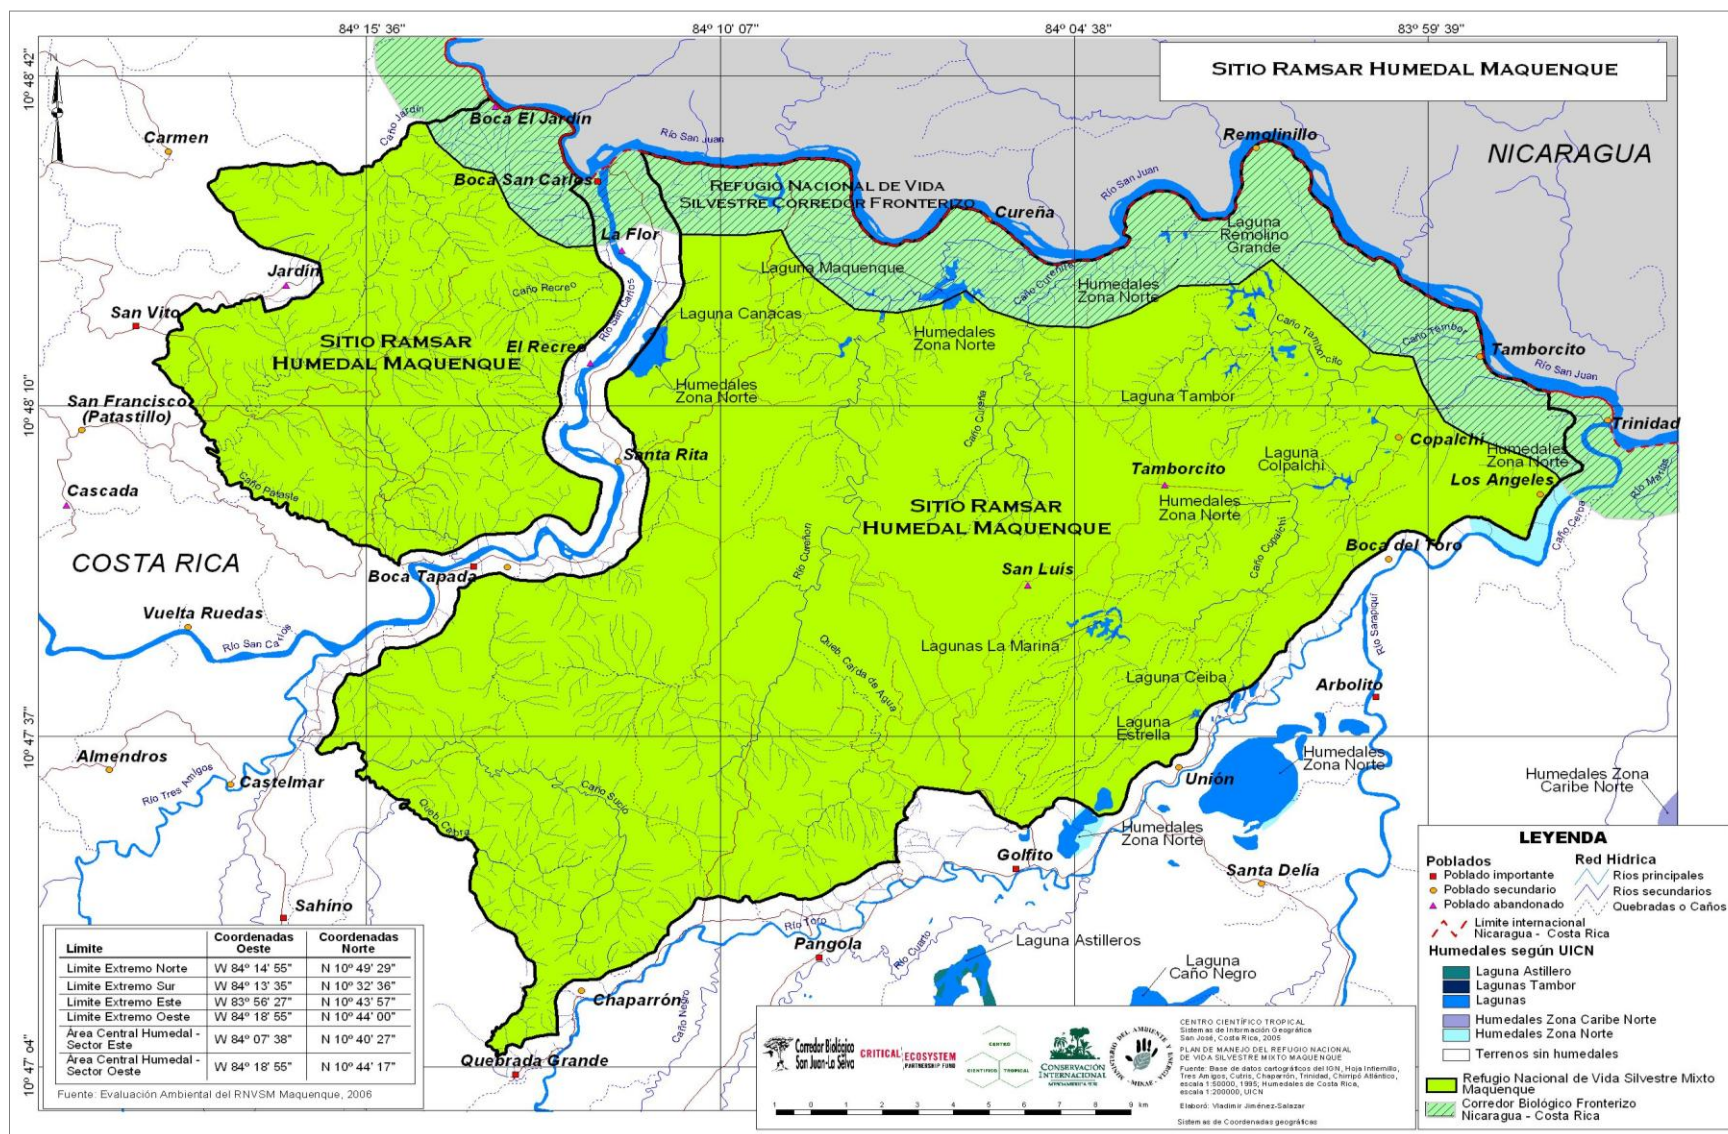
84º 15' 36''
84º 10' 07''
84º 04' 38''
83º 59' 39''

10º 48' 42''
10º 48' 10''
10º 47' 37''
10º 47' 04''

SITIO RAMSAR HUMEDAL MAQUENQUE

NICARAGUA

COSTA RICA

Carmen
Caño Jardín
Boca El Jardín
Río San Juan
Boca San Carlos
REFUGIO NACIONAL DE VIDA SILVESTRE CORREDOR FRONTERIZO
Remolinillo
Cureña
Río San Juan
Laguna Remolino Grande
La Flor
Jardín
Laguna Maquenque
Caño Recreo
Caño Cureña
Humedales Zona Norte
San Vito
Río San Carlos
Laguna Canacas
Humedales Zona Norte
Caño Tamborcito
Caño Tambor
SITIO RAMSAR HUMEDAL MAQUENQUE
El Recreo
Tamborcito
Río San Juan
Humedales Zona Norte
San Francisco (Patastillo)
Laguna Tambor
Trinidad
Caño Cureña
Copalchí
Laguna Colpalchí
Humedales Zona Norte
Santa Rita
Caño Pataste
Tamborcito
Los Angeles
Cascada
Humedales Zona Norte
Río Mar...
SITIO RAMSAR HUMEDAL MAQUENQUE
Caño Ceiba
Caño Copalchí
Boca del Toro
Río Cureñon
Boca Tapada
San Luis
Vuelta Ruedas
Río San Carlos
Río Sarapiquí
Queb. Caída de Agua
Lagunas La Marina
Laguna Ceiba
Arbolito
Laguna Estrella
Almendros
Humedales Zona Norte
Río Tres Amigos
Castelmar
Unión
Humedales Zona Caribe Norte
Caño Sucio
Queb. Ceiba
Humedales Zona Norte
Golfito
Santa Delía
Sahíno
Río Toro
Laguna Astilleros
Pangola
Río Cuarto
Laguna Caño Negro
Chaparrón
Caño Negro
Quebrada Grande

| Límite | Coordenadas Oeste | Coordenadas Norte |
|---|---|---|
| Límite Extremo Norte | W 84º 14' 55'' | N 10º 49' 29'' |
| Límite Extremo Sur | W 84º 13' 35'' | N 10º 32' 36'' |
| Límite Extremo Este | W 83º 56' 27'' | N 10º 43' 57'' |
| Límite Extremo Oeste | W 84º 18' 55'' | N 10º 44' 00'' |
| Área Central Humedal - Sector Este | W 84º 07' 38'' | N 10º 40' 27'' |
| Área Central Humedal - Sector Oeste | W 84º 18' 55'' | N 10º 44' 17'' |

Fuente: Evaluación Ambiental del RNVSM Maquenque, 2006

Corredor Biológico San Juan-La Selva
CRITICAL ECOSYSTEM PARTNERSHIP FUND
CENTRO CIENTÍFICO TROPICAL
CONSERVACIÓN INTERNACIONAL
MINISTERIO DEL AMBIENTE Y ENERGÍA MINAE

CENTRO CIENTÍFICO TROPICAL
Sistemas de Información Geográfica
San José, Costa Rica, 2005
PLAN DE MANEJO DEL REFUGIO NACIONAL DE VIDA SILVESTRE MIXTO MAQUENQUE
Fuente: Base de datos cartográficos del IGN, Hoja Infiernillo, Tres Amigos, Cutris, Chaparrón, Trinidad, Chirripó Atlántico, escala 1:50000, 1995; Humedales de Costa Rica, escala 1:200000, UICN
Elaboró: Vladimir Jiménez-Salazar
Sistemas de Coordenadas geográficas

1 0 1 2 3 4 5 6 7 8 9 km

LEYENDA
Poblados
Poblado importante
Poblado secundario
Poblado abandonado
Red Hídrica
Ríos principales
Ríos secundarios
Quebradas o Caños
Límite internacional Nicaragua - Costa Rica
Humedales según UICN
Laguna Astillero
Lagunas Tambor
Lagunas
Humedales Zona Caribe Norte
Humedales Zona Norte
Terrenos sin humedales
Refugio Nacional de Vida Silvestre Mixto Maquenque
Corredor Biológico Fronterizo Nicaragua - Costa Rica